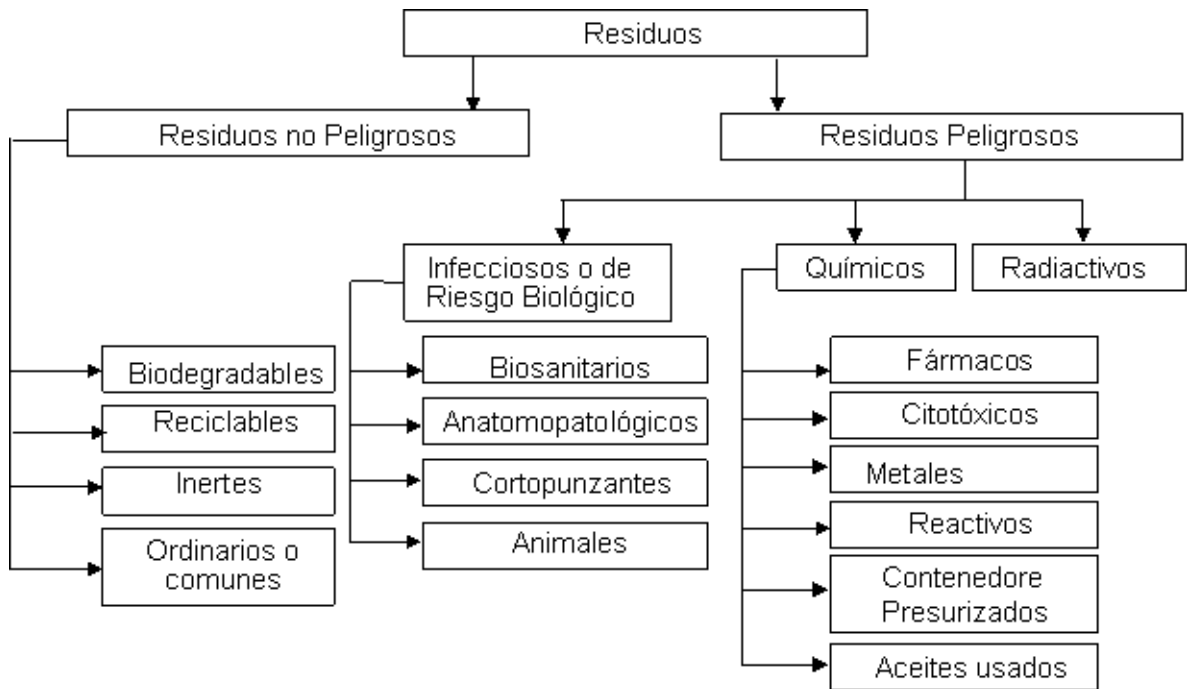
Residuos

Residuos no Peligrosos

Residuos Peligrosos

Infecciosos o de Riesgo Biológico

Químicos

Radiactivos

Biodegradables

Reciclables

Inertes

Ordinarios o comunes

Biosanitarios

Anatomopatológicos

Cortopunzantes

Animales

Fármacos

Citotóxicos

Metales

Reactivos

Contenedore Presurizados

Aceites usados